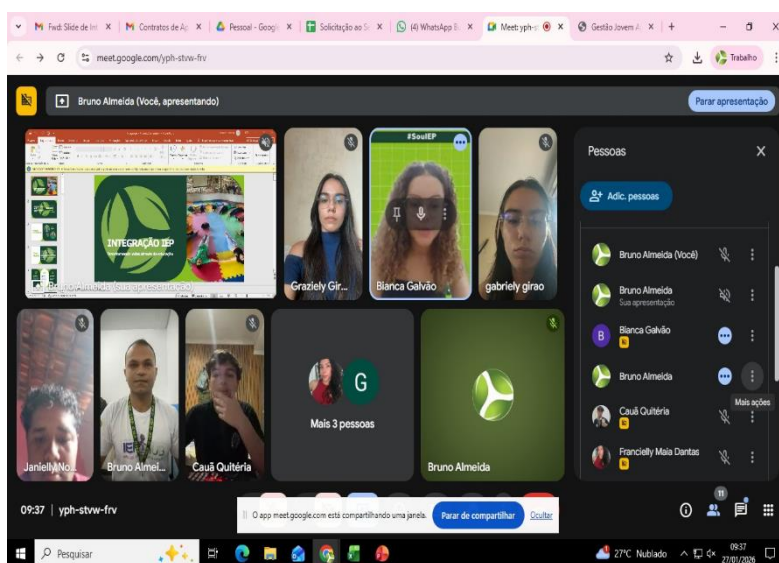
Fwd: Slide de Int ×
Contratos de Ap ×
Pessoal - Googl ×
Solicitação ao S ×
(4) WhatsApp B ×
Meet: yph-s ×
Gestão Jovem A ×
+

meet.google.com/yph-stvw-frv

Trabalho

Bruno Almeida (Você, apresentando)

Parar apresentação

INTEGRAÇÃO IEP

Bruno Almeida (sua apresentação)

Grazitely Gir...

#SouIEP

Bianca Galvão

gabriely girao

Janielly No...

Bruno Almei...

Cauã Quitéria

G

Mais 3 pessoas

Bruno Almeida

Pessoas

Adic. pessoas

Bruno Almeida (Você)

Bruno Almeida
Sua apresentação

Bianca Galvão

Bruno Almeida

Mais ações

Cauã Quitéria

Francielly Maia Dantas

09:37 | yph-stvw-frv

O app meet.google.com está compartilhando uma janela.

Parar de compartilhar

Ocultar

11

Pesquisar

27°C Nublado

09:37
27/01/2026